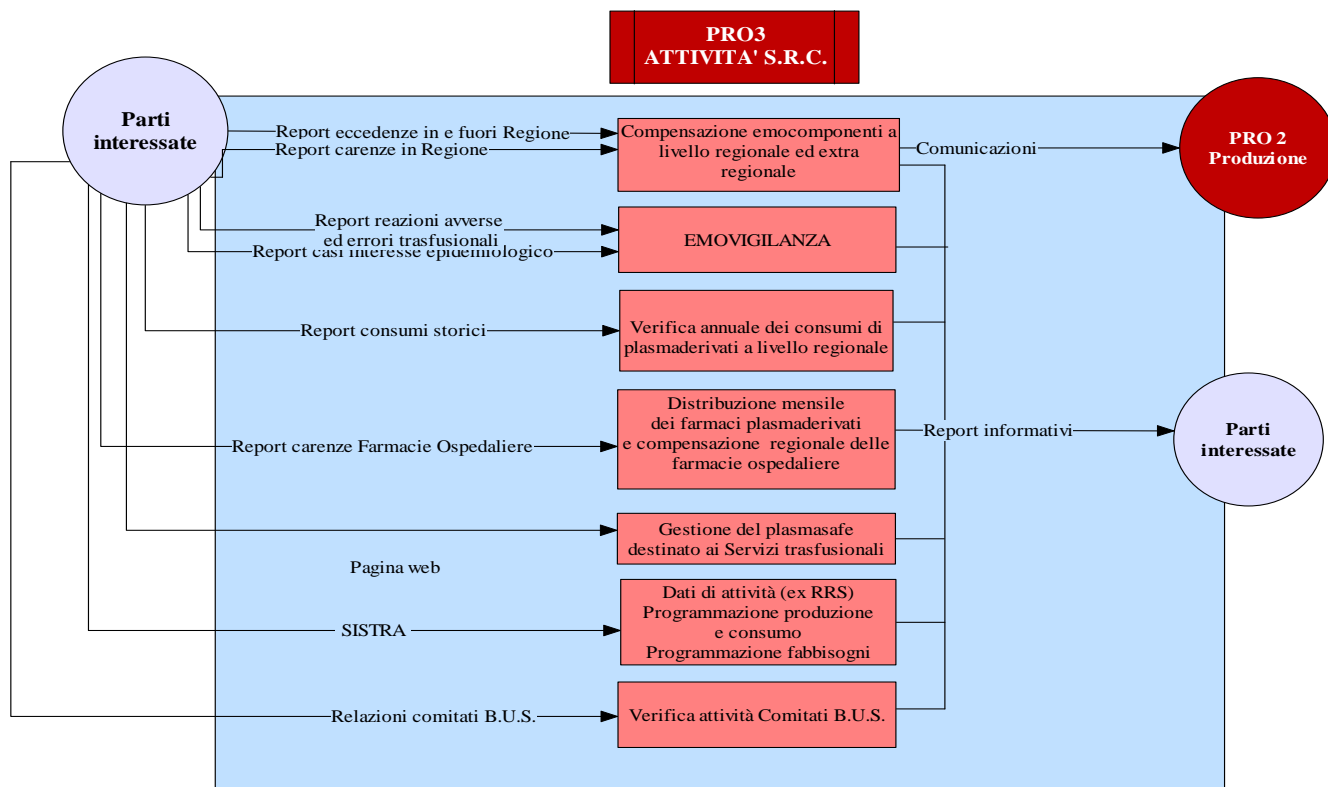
PRO3
ATTIVITA' S.R.C.

Parti interessate

Report eccedenze in e fuori Regione

Report carenze in Regione

Compensazione emocomponenti a livello regionale ed extra regionale

Comunicazioni

PRO 2
Produzione

Report reazioni avverse ed errori trasfusionali

Report casi interesse epidemiologico

EMOVIGILANZA

Report consumi storici

Verifica annuale dei consumi di plasmaderivati a livello regionale

Report carenze Farmacie Ospedaliere

Distribuzione mensile dei farmaci plasmaderivati e compensazione regionale delle farmacie ospedaliere

Report informativi

Parti interessate

Gestione del plasmasafe destinato ai Servizi trasfusionali

Pagina web

SISTRA

Dati di attività (ex RRS)
Programmazione produzione e consumo
Programmazione fabbisogni

Relazioni comitati B.U.S.

Verifica attività Comitati B.U.S.